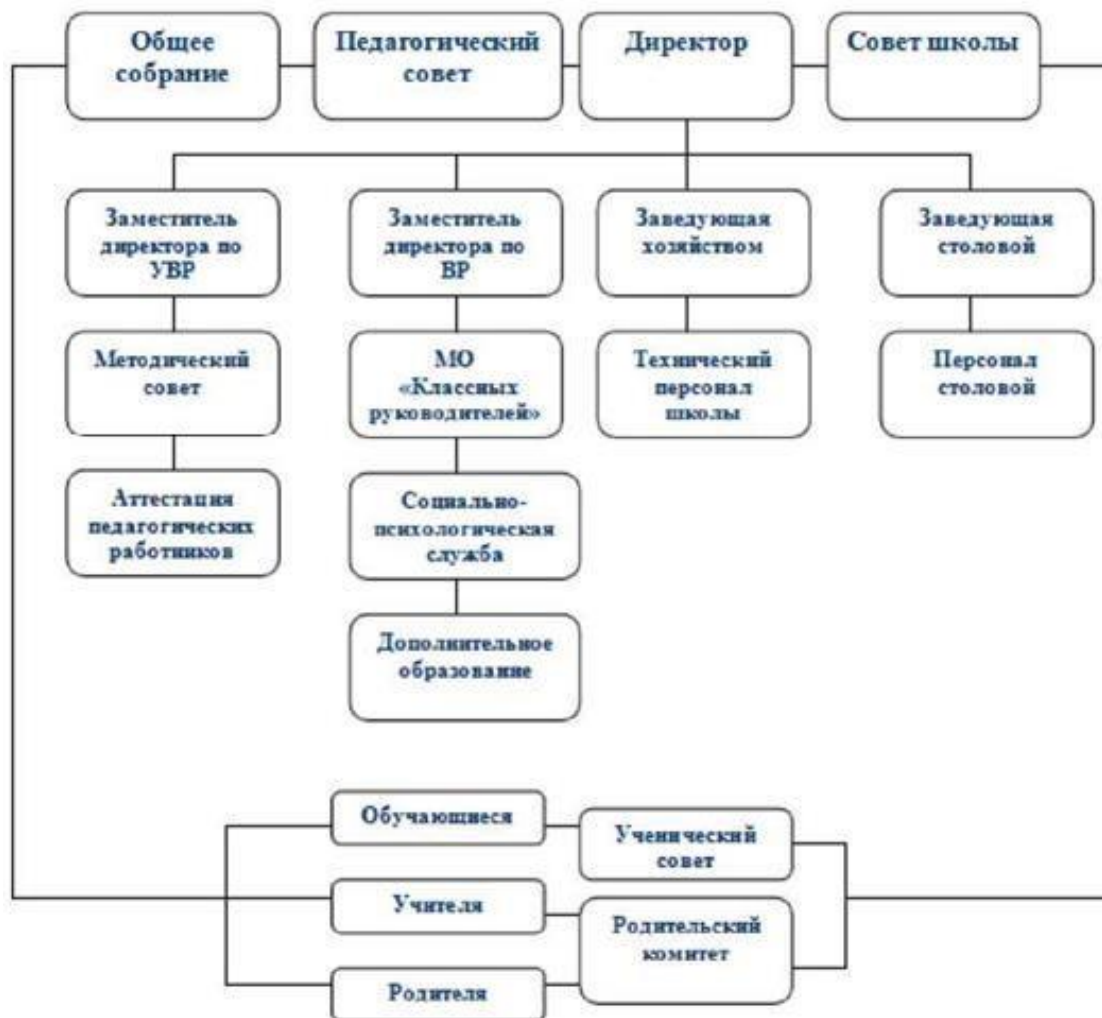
Общее собрание

Педагогический совет

Директор

Совет школы

Заместитель директора по УВР

Заместитель директора по ВР

Заведующая хозяйством

Заведующая столовой

Методический совет

МО «Классных руководителей»

Технический персонал школы

Персонал столовой

Аттестация педагогических работников

Социально-психологическая служба

Дополнительное образование

Обучающиеся

Ученический совет

Учителя

Родительский комитет

Родителя